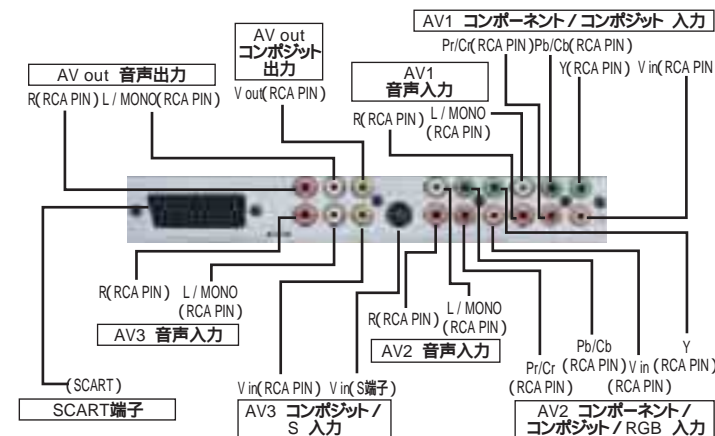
AV1 コンポーネント / コンポジット 入力

Pr/Cr(RCA PIN) Pb/Cb(RCA PIN)

Y(RCA PIN) V in(RCA PIN)

AV out コンポジット 出力

V out(RCA PIN)

AV out 音声出力

R(RCA PIN) L / MONO(RCA PIN)

AV1 音声入力

R(RCA PIN) L / MONO (RCA PIN)

R(RCA PIN) L / MONO (RCA PIN)

AV3 音声入力

R(RCA PIN) L / MONO (RCA PIN)

AV2 音声入力

Pb/Cb (RCA PIN)

Y (RCA PIN)

Pr/Cr (RCA PIN)

V in (RCA PIN)

(SCART)

SCART端子

V in(RCA PIN) V in(S端子)

AV3 コンポジット / S 入力

AV2 コンポーネント / コンポジット / RGB 入力